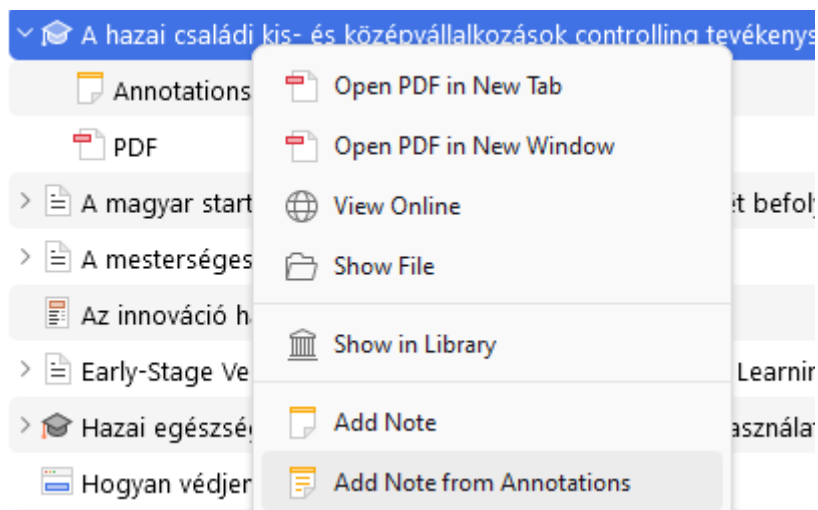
A hazai családi kis- és középvállalkozások controlling tevékenys

Annotations

PDF

A magyar start

et befoly

A mesterséges

Az innováció h

Early-Stage Ve

Learnin

Hazai egészség

asználat

Hogyan védjer

Open PDF in New Tab

Open PDF in New Window

View Online

Show File

Show in Library

Add Note

Add Note from Annotations